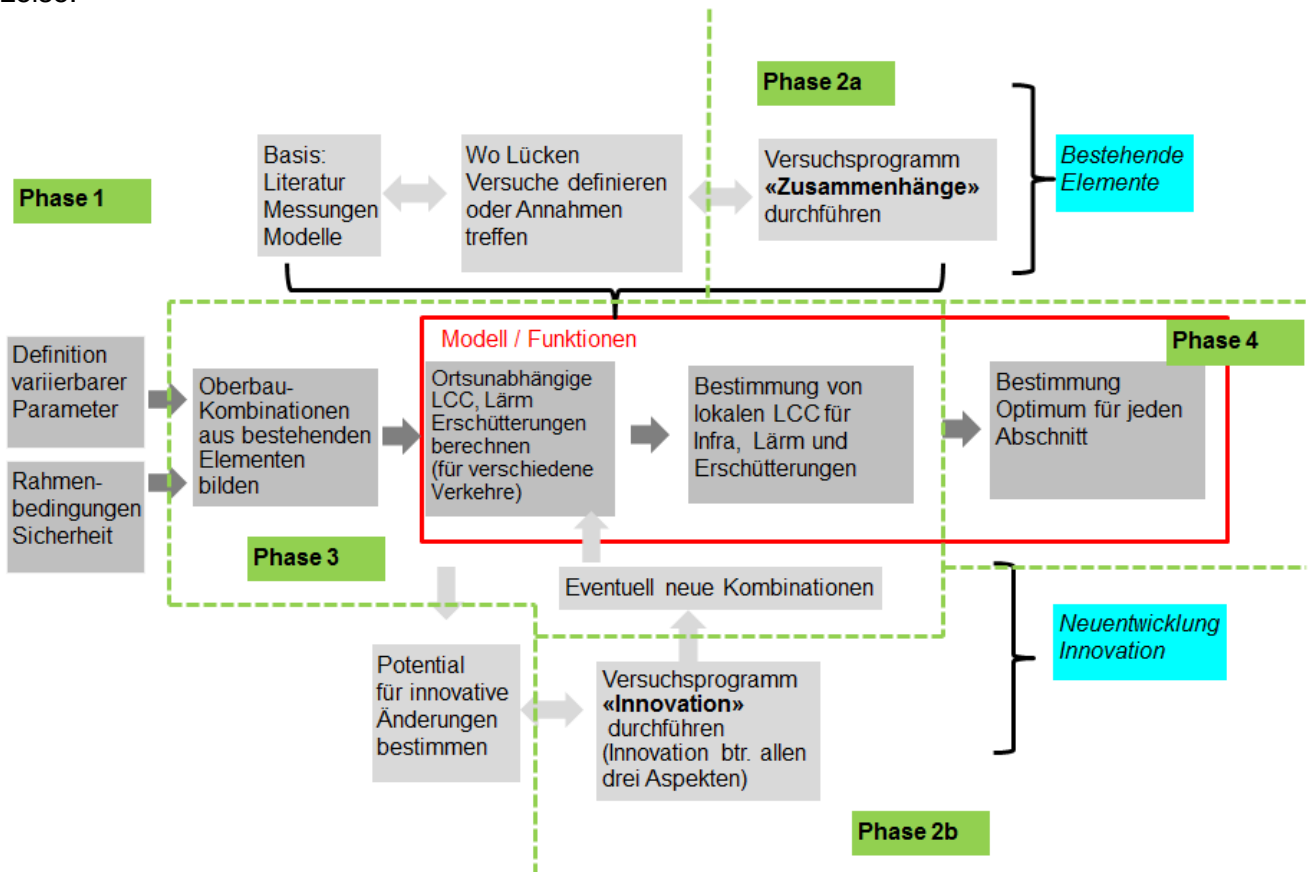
Phase 2a

Basis: Literatur Messungen Modelle

Wo Lücken Versuche definieren oder Annahmen treffen

Versuchsprogramm **«Zusammenhänge»** durchführen

*Bestehende Elemente*

Phase 1

Modell / Funktionen

Phase 4

Definition variierbarer Parameter

Rahmenbedingungen Sicherheit

Oberbau-Kombinationen aus bestehenden Elementen bilden

Ortsunabhängige LCC, Lärm Erschütterungen berechnen (für verschiedene Verkehre)

Bestimmung von lokalen LCC für Infra, Lärm und Erschütterungen

Bestimmung Optimum für jeden Abschnitt

Phase 3

Eventuell neue Kombinationen

*Neuentwicklung Innovation*

Potential für innovative Änderungen bestimmen

Versuchsprogramm **«Innovation»** durchführen (Innovation btr. allen drei Aspekten)

Phase 2b